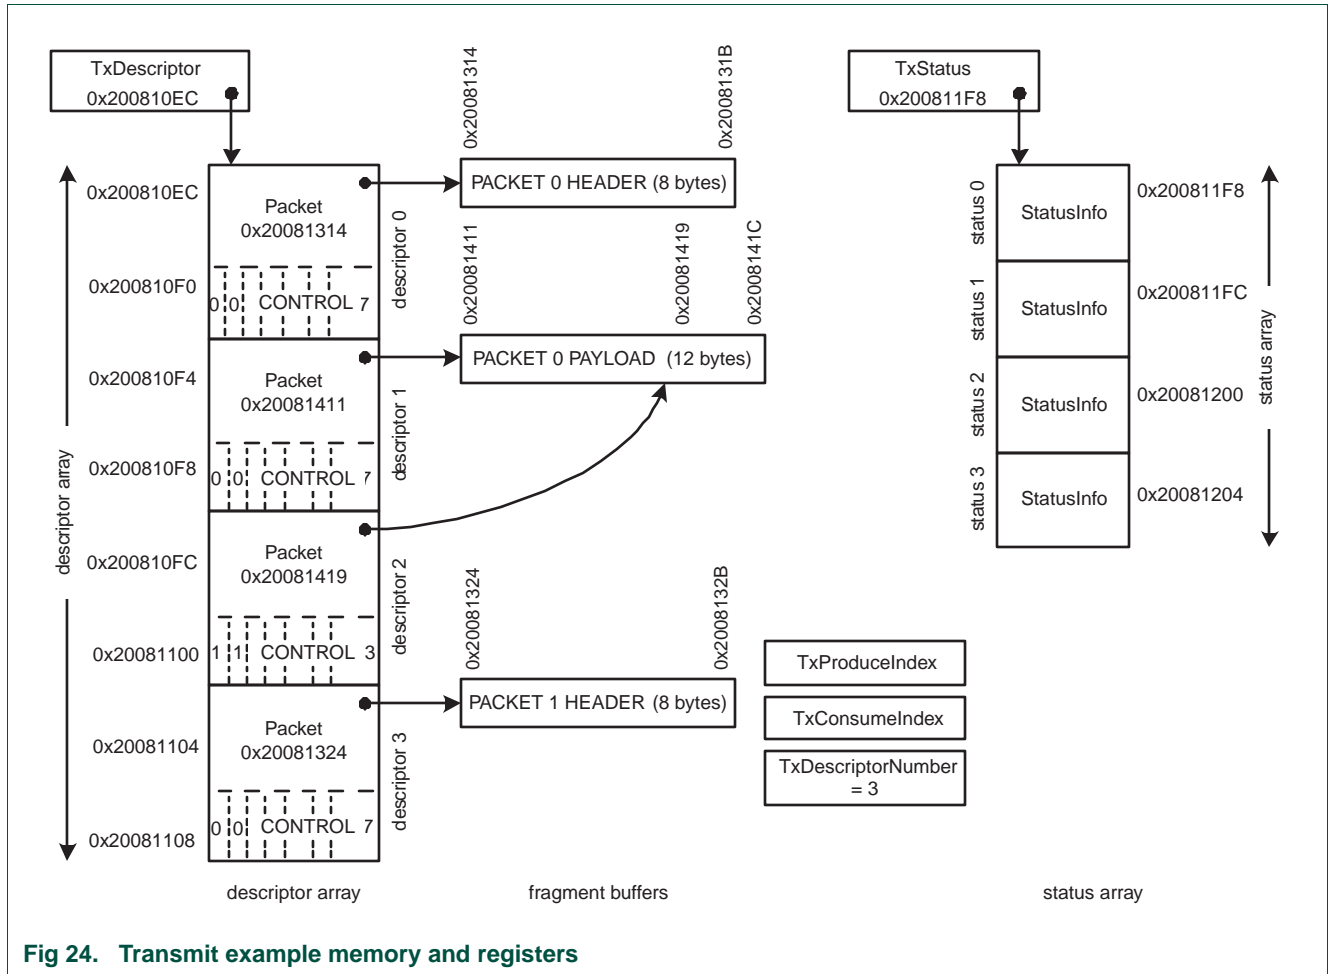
TxDescriptor
0x200810EC

0x20081314

0x2008131B

TxStatus
0x200811F8

0x200810EC

Packet
0x20081314

descriptor 0

PACKET 0 HEADER (8 bytes)

0x20081411

0x20081419

0x2008141C

status 0

StatusInfo

0x200811F8

0x200810F0

0 0 CONTROL 7

status 1

StatusInfo

0x200811FC

0x200810F4

Packet
0x20081411

descriptor 1

PACKET 0 PAYLOAD (12 bytes)

status 2

StatusInfo

0x20081200

status array

descriptor array

0x200810F8

0 0 CONTROL 7

status 3

StatusInfo

0x20081204

0x200810FC

Packet
0x20081419

descriptor 2

0x20081324

0x2008132B

0x20081100

1 1 CONTROL 3

TxProduceIndex

PACKET 1 HEADER (8 bytes)

TxConsumeIndex

0x20081104

Packet
0x20081324

descriptor 3

TxDescriptorNumber
= 3

0x20081108

0 0 CONTROL 7

descriptor array

fragment buffers

status array

Fig 24. Transmit example memory and registers